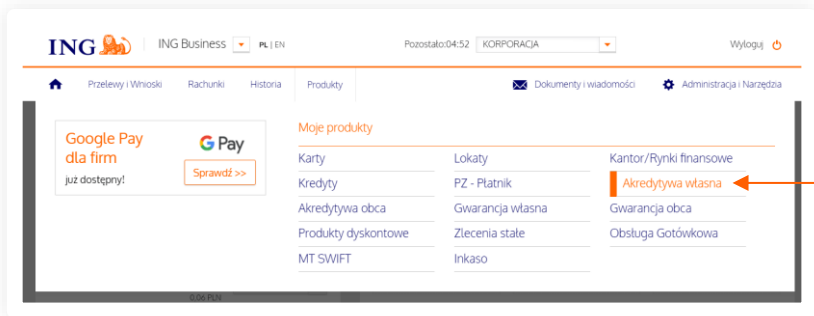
ING | ING Business PL | EN Pozostało:04:52 KORPORACJA Wyloguj

Przelewy i Wnioski Rachunki Historia Produkty Dokumenty i wiadomości Administracja i Narzędzia

Google Pay dla firm
już dostępny!
G Pay
Sprawdź >>

Moje produkty

| | | |
|---|---|---|
| Karty | Lokaty | Kantor/Rynki finansowe |
| Kredyty | PZ - Płatnik | Akredytywa własna |
| Akredytywa obca | Gwarancja własna | Gwarancja obca |
| Produkty dyskontowe | Zlecenia stałe | Obsługa Gotówkowa |
| MT SWIFT | Inkaso | |

0,06 PLN